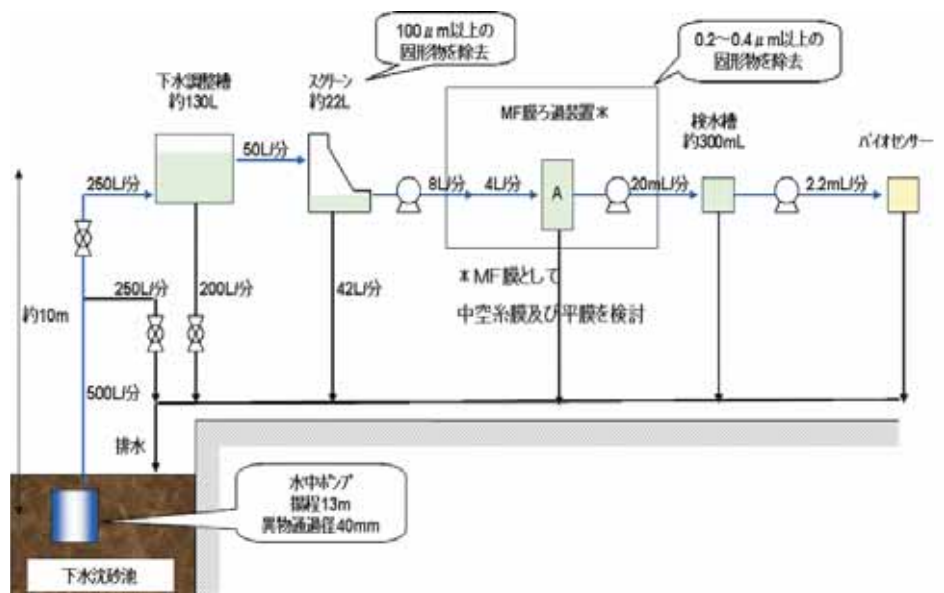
100 μ m以上の固形物を除去

0.2～0.4 μ m以上の固形物を除去

下水調整槽
約130L

スクリーン
約22L

MF膜ろ過装置＊

検水槽
約300mL

バイオセンサー

250L/分

50L/分

8L/分

4L/分

A

20mL/分

2.2mL/分

200L/分

42L/分

250L/分

約10m

＊MF膜として
中空糸膜及び平膜を検討

500L/分

排水

水中ポンプ
揚程13m
異物通過径40mm

下水沈砂池